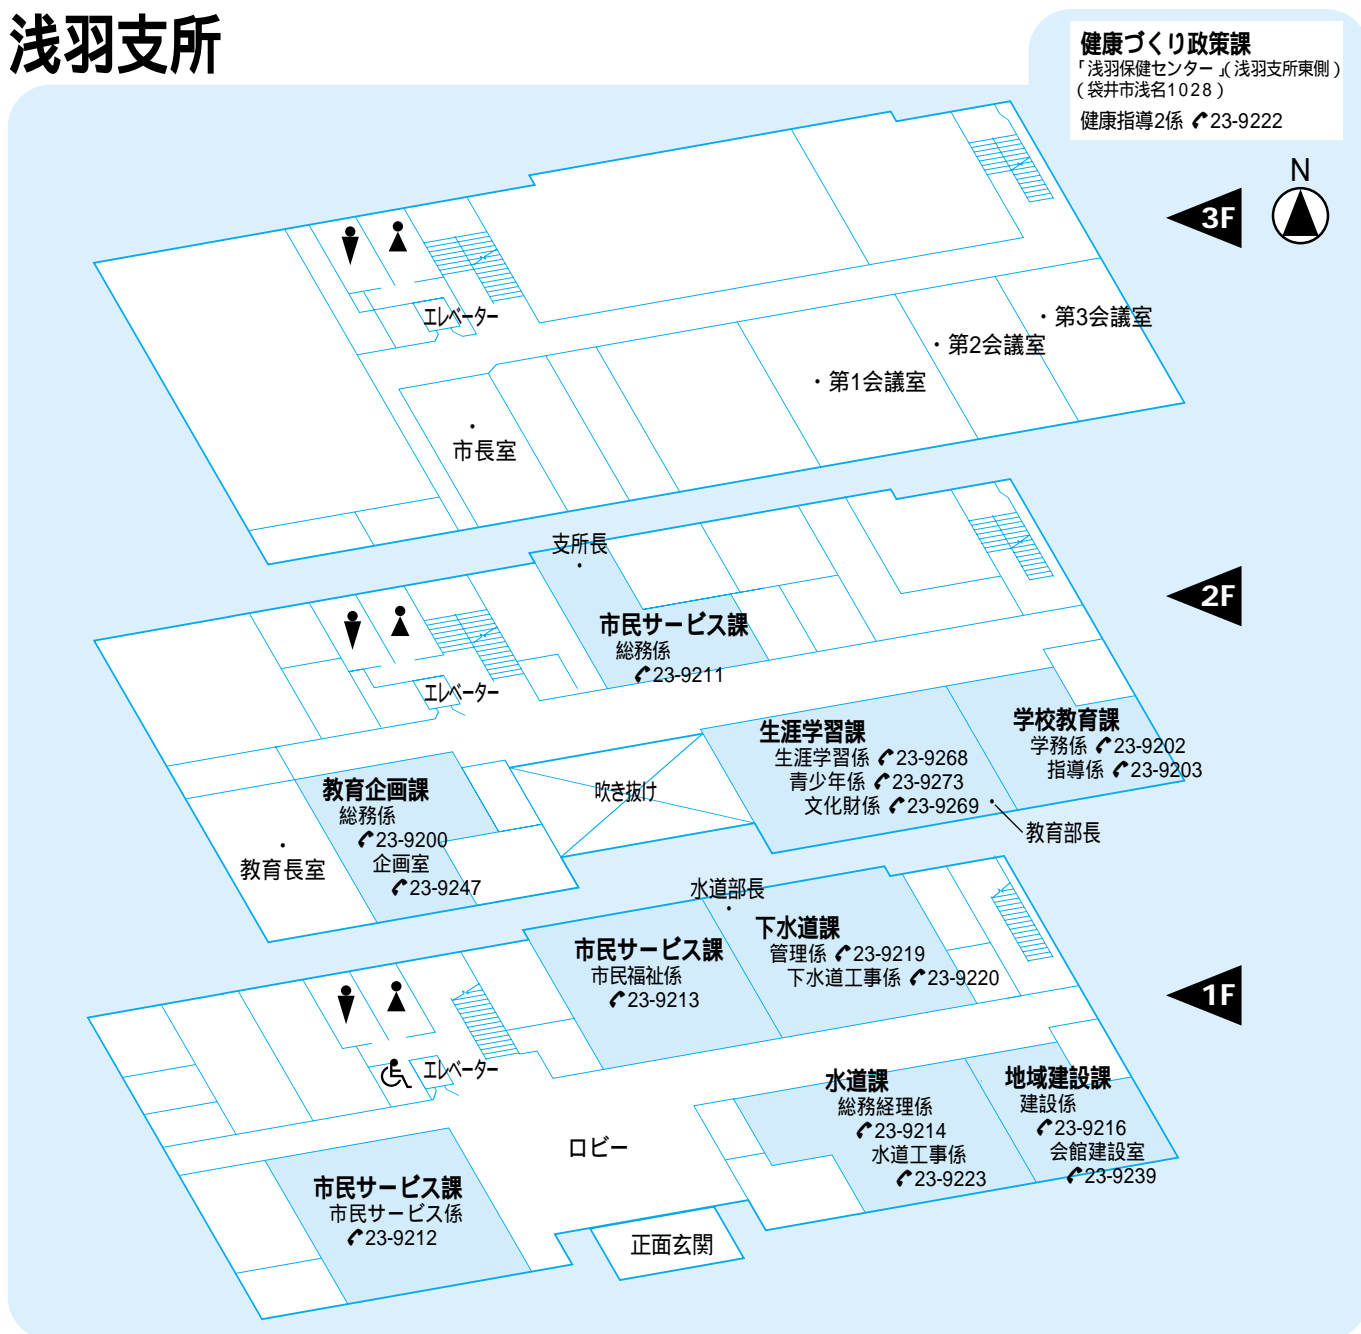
浅羽支所

健康づくり政策課
「浅羽保健センター」(浅羽支所東側)
(袋井市浅名1028)
健康指導2係 23-9222

N

3F
エレベーター
・第3会議室
・第2会議室
・第1会議室
市長室

2F
支所長
市民サービス課
総務係
23-9211
エレベーター
生涯学習課
生涯学習係 23-9268
青少年係 23-9273
文化財係 23-9269
学校教育課
学務係 23-9202
指導係 23-9203
教育部長
吹き抜け
教育企画課
総務係
23-9200
企画室
23-9247
教育長室

1F
水道部長
下水道課
管理係 23-9219
下水道工事係 23-9220
市民サービス課
市民福祉係
23-9213
エレベーター
水道課
総務経理係
23-9214
水道工事係
23-9223
地域建設課
建設係
23-9216
会館建設室
23-9239
ロビー
市民サービス課
市民サービス係
23-9212
正面玄関